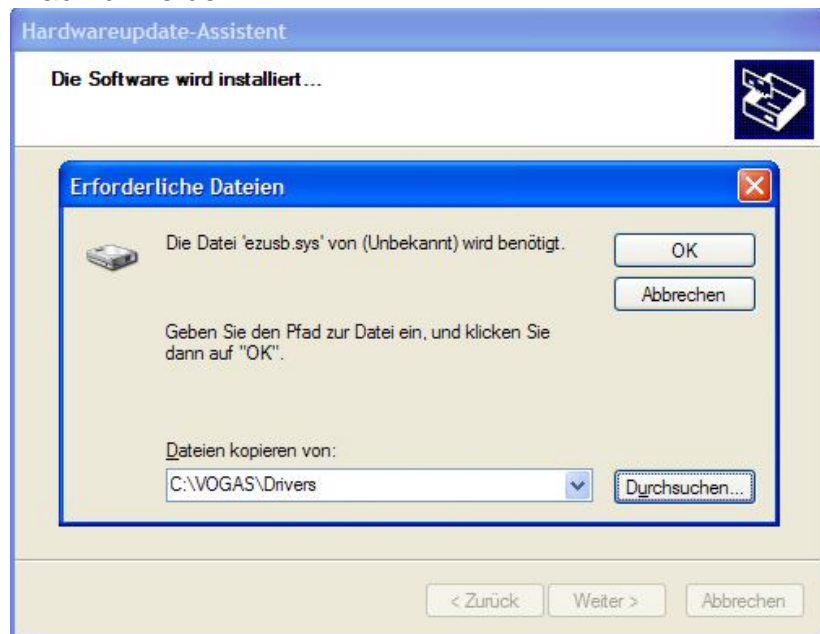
Hardwareupdate-Assistent

Die Software wird installiert...

Erforderliche Dateien

Die Datei 'ezusb.sys' von (Unbekannt) wird benötigt.

OK

Abbrechen

Geben Sie den Pfad zur Datei ein, und klicken Sie dann auf "OK".

Dateien kopieren von:

C:\VOGAS\Drivers

Durchsuchen...

< Zurück

Weiter >

Abbrechen